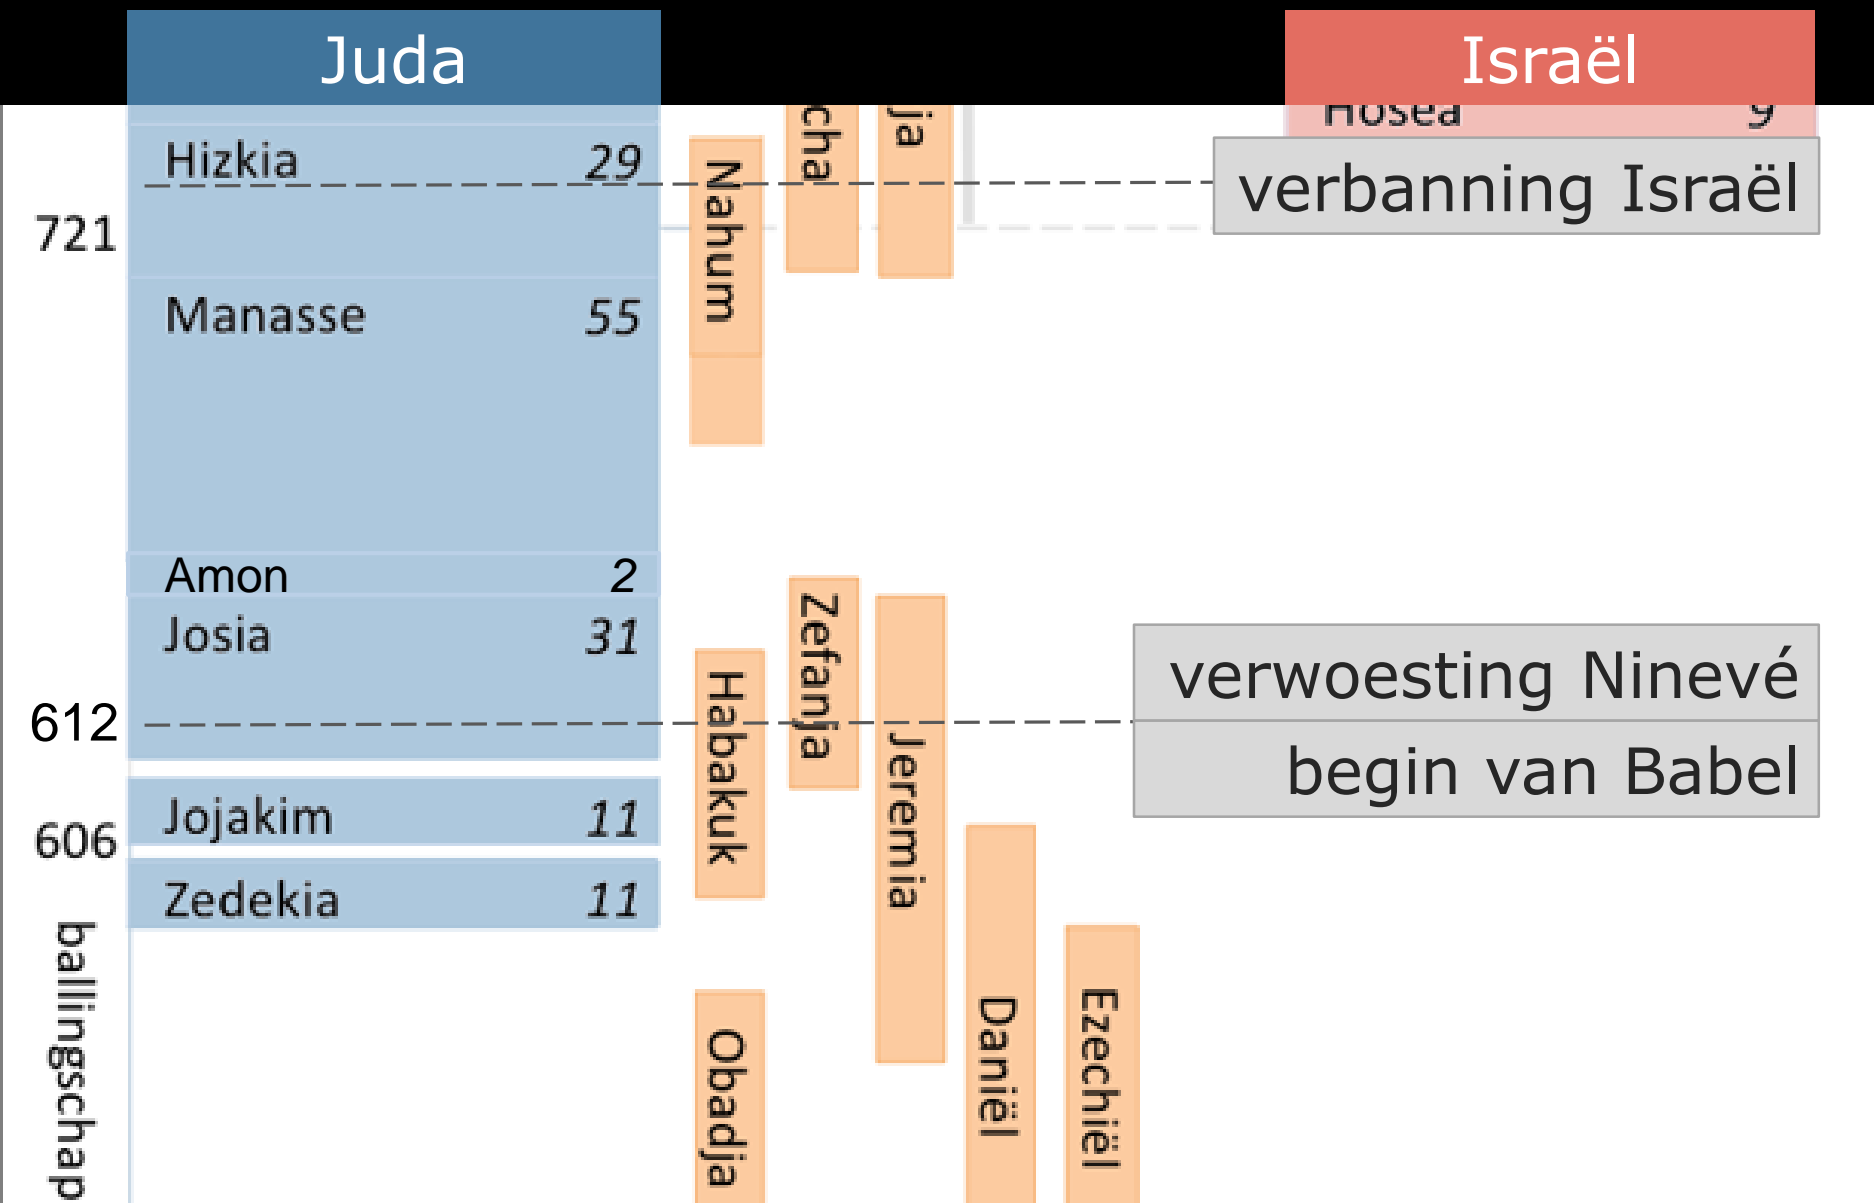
Juda

Israël

Hosea 9

cha

ja

Hizkia 29

721

verbanning Israël

Nahum

Manasse 55

Amon 2

Josia 31

612

Zefanja

Jeremia

Habakuk

verwoesting Ninevé

begin van Babel

606

Jojakim 11

Zedekia 11

ballingschap

Obadja

Daniël

Ezechiël